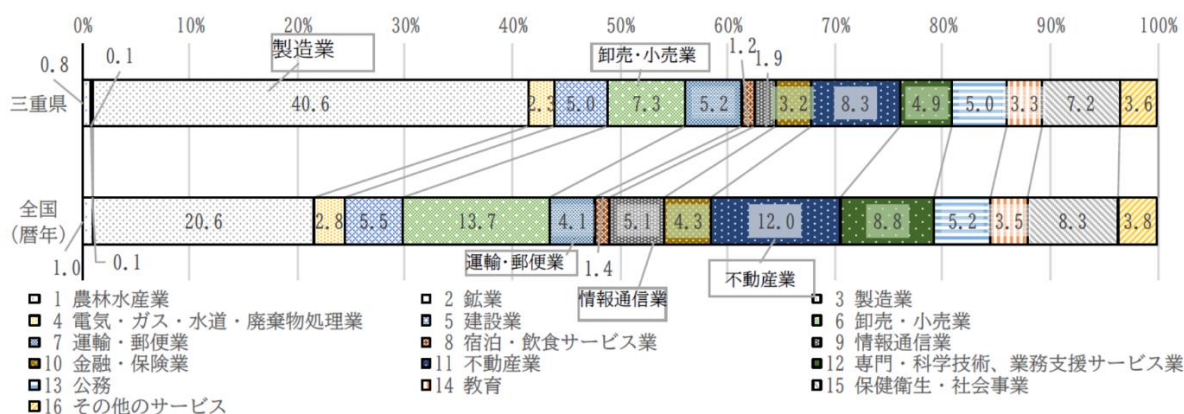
0% 10% 20% 30% 40% 50% 60% 70% 80% 90% 100%

製造業

卸売・小売業

0.8 0.1 1.2 1.9

三重県 40.6 2.3 5.0 7.3 5.2 3.2 8.3 4.9 5.0 3.3 7.2 3.6

全国（暦年） 20.6 2.8 5.5 13.7 4.1 5.1 4.3 12.0 8.8 5.2 3.5 8.3 3.8

1.0 0.1 1.4

運輸・郵便業

情報通信業

不動産業

1 農林水産業
2 鉱業
3 製造業
4 電気・ガス・水道・廃棄物処理業
5 建設業
6 卸売・小売業
7 運輸・郵便業
8 宿泊・飲食サービス業
9 情報通信業
10 金融・保険業
11 不動産業
12 専門・科学技術、業務支援サービス業
13 公務
14 教育
15 保健衛生・社会事業
16 その他のサービス